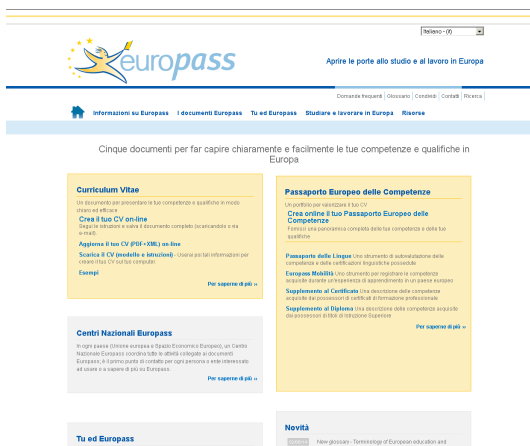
Italiano - (it)

europass

Aprire le porte allo studio e al lavoro in Europa

Domande frequenti | Glossario | Contatti | Contatti | Ricerca

Informazioni su Europass | I documenti Europass | Tu ed Europass | Studiare e lavorare in Europa | Risorse

Cinque documenti per far capire chiaramente e facilmente le tue competenze e qualifiche in Europa

Curriculum Vitae

Un documento per presentare le tue competenze e qualifiche in modo chiaro ed efficace

Crea il tuo CV on-line
Segui le istruzioni e salva il documento completo (scaricandolo o via e-mail).

Aggiorna il tuo CV (PDF+XML) on-line

Scarica il CV (modello e istruzioni) - Usalo per far informazioni per creare il tuo CV sul tuo computer.

Esempi

Per saperne di più »

Passaporto Europeo delle Competenze

Un portfolio per valorizzare il tuo CV

Crea online il tuo Passaporto Europeo delle Competenze
Fornisci una panoramica completa delle tue competenze e delle tue qualifiche

Passaporto delle Lingue Uno strumento di autovalutazione delle competenze e delle certificazioni linguistiche possedute

Europass Mobilità Uno strumento per registrare le competenze acquisite durante un'esperienza di apprendimento in un paese europeo

Supplemento al Certificato Una descrizione delle competenze acquisite dai possessori di certificati di formazione professionale

Supplemento al Diploma Una descrizione delle competenze acquisite dai possessori di titoli di istruzione Superiore

Per saperne di più »

Centri Nazionali Europass

In ogni paese (Unione europea e Spazio Economico Europeo), un Centro Nazionale Europass coordina tutte le attività collegate ai documenti Europass; è il primo punto di contatto per ogni persona o ente interessato ad usare o a sapere di più su Europass.

Per saperne di più »

Novità

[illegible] New glossary - Terminology of European education and

Tu ed Europass